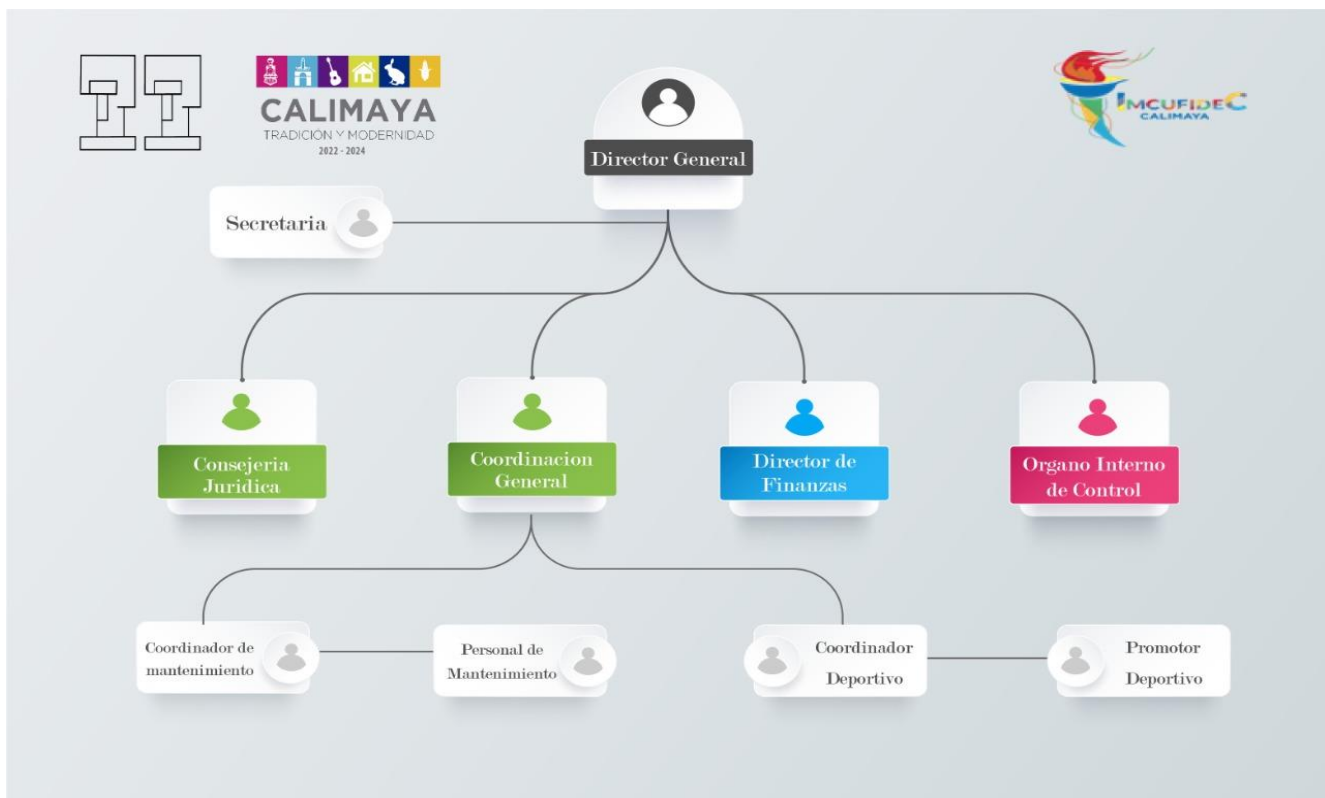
CALIMAYA
TRADICIÓN Y MODERNIDAD
2022 - 2024

IMCUFIDEC
CALIMAYA

Director General

Secretaria

Consejeria Juridica

Coordinacion General

Director de Finanzas

Organo Interno de Control

Coordinador de mantenimiento

Personal de Mantenimiento

Coordinador Deportivo

Promotor Deportivo